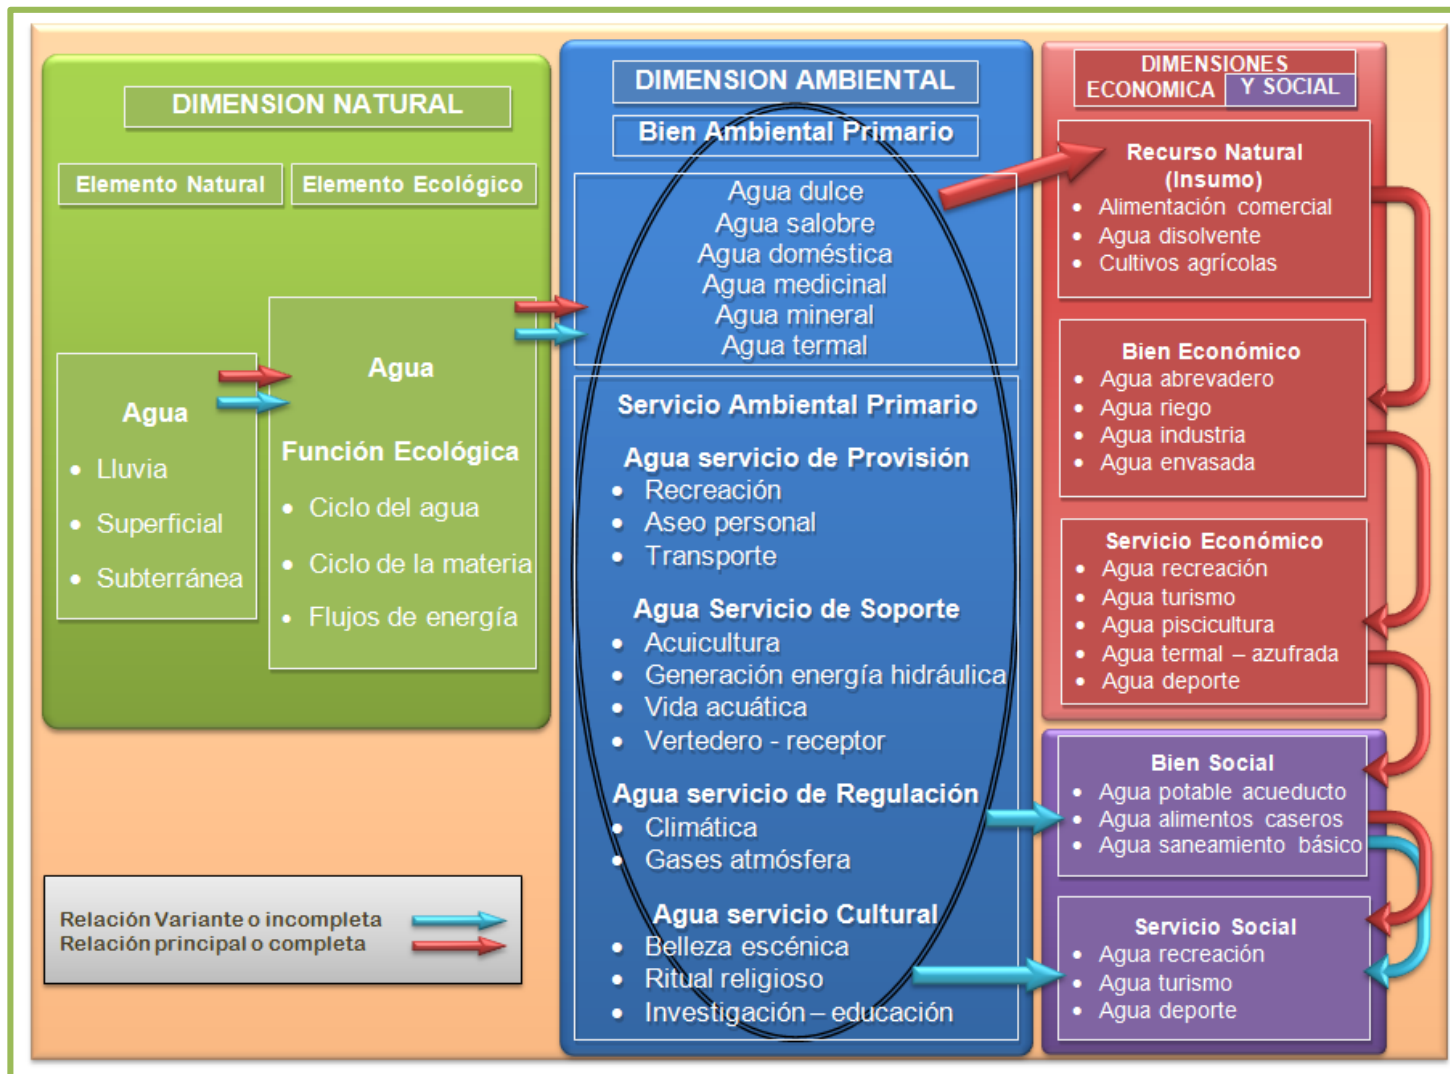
DIMENSION NATURAL

Elemento Natural
Elemento Ecológico

Agua
• Lluvia
• Superficial
• Subterránea

Agua

Función Ecológica
• Ciclo del agua
• Ciclo de la materia
• Flujos de energía

Relación Variante o incompleta
Relación principal o completa

DIMENSION AMBIENTAL

Bien Ambiental Primario

Agua dulce
Agua salobre
Agua doméstica
Agua medicinal
Agua mineral
Agua termal

Servicio Ambiental Primario

Agua servicio de Provisión
• Recreación
• Aseo personal
• Transporte

Agua Servicio de Soporte
• Acuicultura
• Generación energía hidráulica
• Vida acuática
• Vertedero - receptor

Agua servicio de Regulación
• Climática
• Gases atmósfera

Agua servicio Cultural
• Belleza escénica
• Ritual religioso
• Investigación – educación

DIMENSIONES ECONOMICA Y SOCIAL

Recurso Natural (Insumo)
• Alimentación comercial
• Agua disolvente
• Cultivos agrícolas

Bien Económico
• Agua abrevadero
• Agua riego
• Agua industria
• Agua envasada

Servicio Económico
• Agua recreación
• Agua turismo
• Agua piscicultura
• Agua termal – azufrada
• Agua deporte

Bien Social
• Agua potable acueducto
• Agua alimentos caseros
• Agua saneamiento básico

Servicio Social
• Agua recreación
• Agua turismo
• Agua deporte